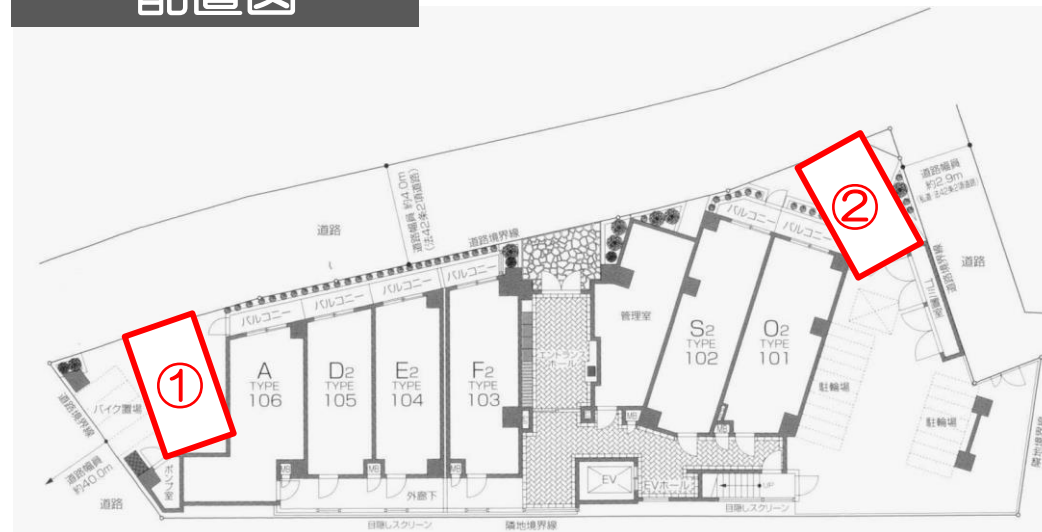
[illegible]

道路

道路幅員 約4.0m (法42条2項道路)

道路境界線

バルコニー バルコニー バルコニー バルコニー

バルコニー バルコニー

②

道路幅員 約2.9m

道路

①

A TYPE 106

D2 TYPE 105

E2 TYPE 104

F2 TYPE 103

管理室

エントランスホール

S2 TYPE 102

O2 TYPE 101

駐輪場

駐輪場

ゴミ置場

バイク置場

道路境界線

ポンプ室

道路幅員 約40.0m

道路

MB MB MB MB MB MB

外廊下

EV

EVホール

目隠しスクリーン

隣地境界線

目隠しスクリーン